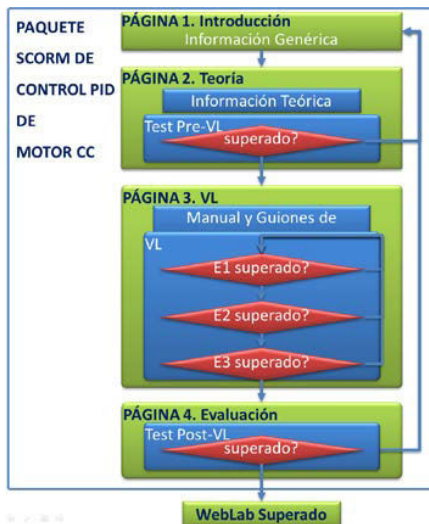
PAQUETE SCORM DE CONTROL PID DE MOTOR CC

PÁGINA 1. Introducción
Información Genérica

PÁGINA 2. Teoría
Información Teórica
Test Pre-VL
superado?

PÁGINA 3. VL
Manual y Guiones de VL
E1 superado?
E2 superado?
E3 superado?

PÁGINA 4. Evaluación
Test Post-VL
superado?

WebLab Superado